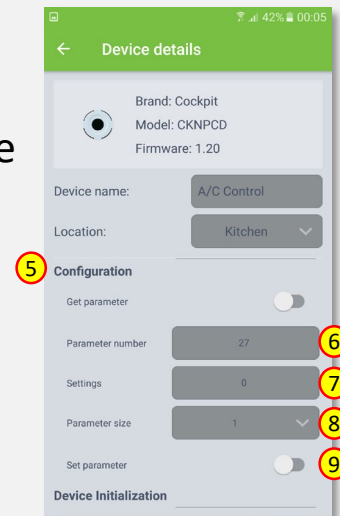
42% 00:05

Device details

Brand: Cockpit
Model: CKNPCD
Firmware: 1.20

e

Device name: A/C Control

Location: Kitchen

5 Configuration

Get parameter

Parameter number 27 6

Settings 0 7

Parameter size 1 8

Set parameter 9

Device Initialization